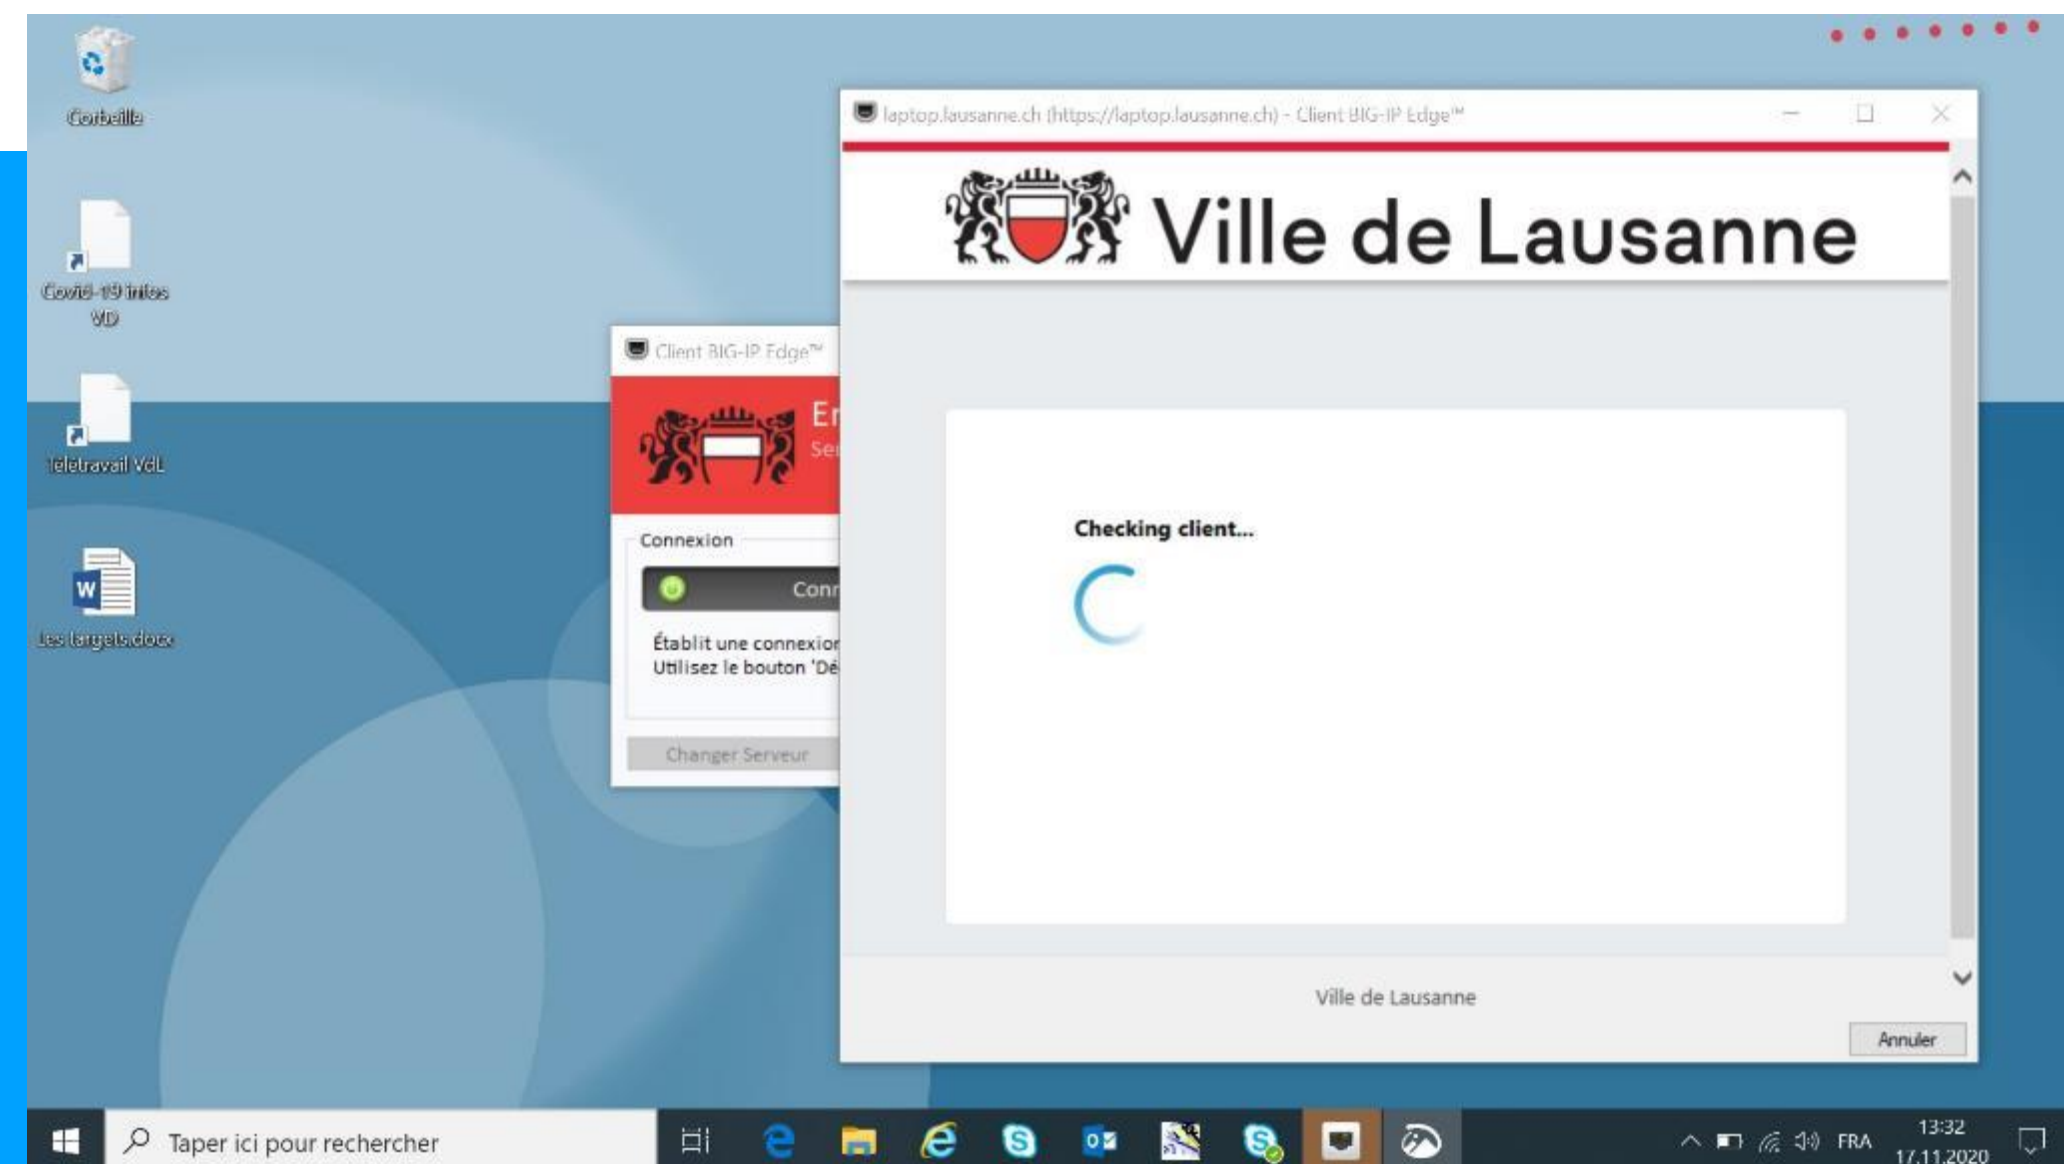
Corbeille

Covid-19 infos VD

Teletravail VdL

Les largels.docx

Client BIG-IP Edge™

Er
Ser

Connexion

Conn

Établit une connexior
Utilisez le bouton 'Dé

Changer Serveur

laptop.lausanne.ch (https://laptop.lausanne.ch) - Client BIG-IP Edge™

Ville de Lausanne

Checking client...

Ville de Lausanne

Annuler

Taper ici pour rechercher

FRA 13:32 17.11.2020